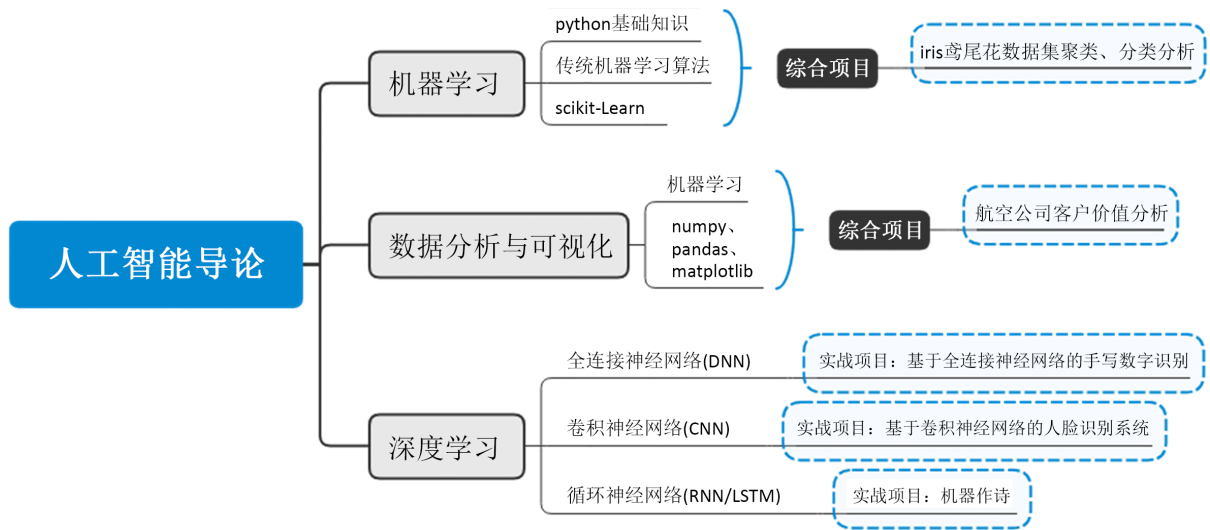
人工智能导论

机器学习

python基础知识

传统机器学习算法

scikit-Learn

综合项目

iris鸢尾花数据集聚类、分类分析

数据分析与可视化

机器学习

numpy、pandas、matplotlib

综合项目

航空公司客户价值分析

深度学习

全连接神经网络(DNN)

实战项目：基于全连接神经网络的手写数字识别

卷积神经网络(CNN)

实战项目：基于卷积神经网络的人脸识别系统

循环神经网络(RNN/LSTM)

实战项目：机器作诗